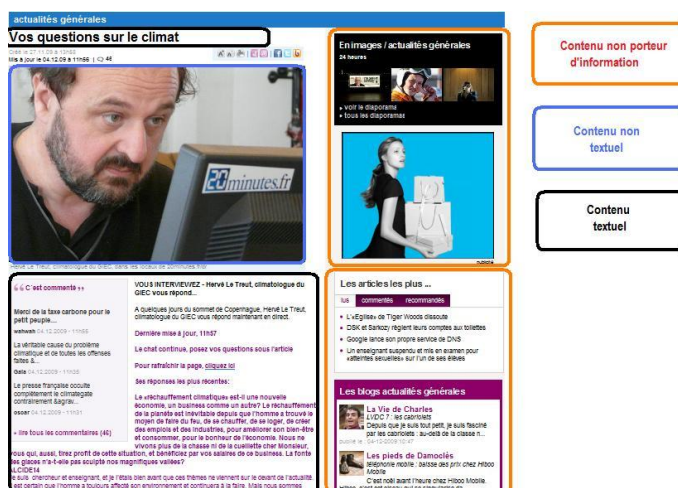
actualités générales

Vos questions sur le climat

Créé le 27.11.09 à 13h55
Mis à jour le 04.12.09 à 11h55 | 46

20minutes.fr

Hervé Le Treut, climatologue du GIEC, dans les locaux de 20minutes.fr

« C'est commenté »

Merci de la taxe carbone pour le petit peuple...
wahwah 04.12.2009 - 11h55

La véritable cause du problème climatique et de toutes les offenses faites à...
Gaia 04.12.2009 - 11h56

Le presse française occulte complètement le climategate contrairement &agrav...
oscar 04.12.2009 - 11h51

» lire tous les commentaires (46)

VOUS INTERVIEWEZ - Hervé Le Treut, climatologue du GIEC vous répond...

A quelques jours du sommet de Copenhague, Hervé Le Treut, climatologue du GIEC vous répond maintenant en direct.

Dernière mise à jour, 11h57

Le chat continue, posez vos questions sous l'article

Pour rafraichir la page, cliquez ici

Ses réponses les plus récentes:

Le «réchauffement climatique» est-il une nouvelle économie, un business comme un autre? Le réchauffement de la planète est inévitable depuis que l'homme a trouvé le moyen de faire du feu, de se chauffer, de se loger, de créer des industries, pour améliorer son bien-être et consommer, pour le bonheur de l'économie. Nous ne vivrons plus de la chasse ni de la cueillette cher Monsieur, et bénéficiez par vos salaires de ce business. La fonte des glaces n'a-t-elle pas sculpté nos magnifiques vallées?

vous qui, aussi, tirez profit de cette situation, et bénéficiez par vos salaires de ce business. La fonte des glaces n'a-t-elle pas sculpté nos magnifiques vallées?
ALCIDE14
Je suis chercheur et enseignant, et je l'étais bien avant que ces thèmes ne viennent sur le devant de l'actualité. Il est certain que l'homme a toujours affecté son environnement et continuera à le faire. Mais nous sommes

En images / actualités générales
24 heures
› voir le diaporama
› tous les diaporamas

Les articles les plus ...
lus | commentés | recommandés
• Le «vEglise» de Tiger Woods dissoute
• DSK et Sarkozy règlent leurs comptes aux toilettes
• Google lance son propre service de DNS
• Un enseignant suspendu et mis en examen pour «atteintes sexuelles» sur l'un de ses élèves

Les blogs actualités générales
La Vie de Charles
LVDC 7 : les cabriolets
Depuis que je suis tout petit, je suis fasciné par les cabriolets : au-delà de la classe n...
publié le 04.12.2009 10:47
Les pieds de Damoclès
téléphonie mobile : baisse des prix chez Hiboo Mobile
C'est noël avant l'heure chez Hiboo Mobile.

Contenu non porteur d'information

Contenu non textuel

Contenu textuel